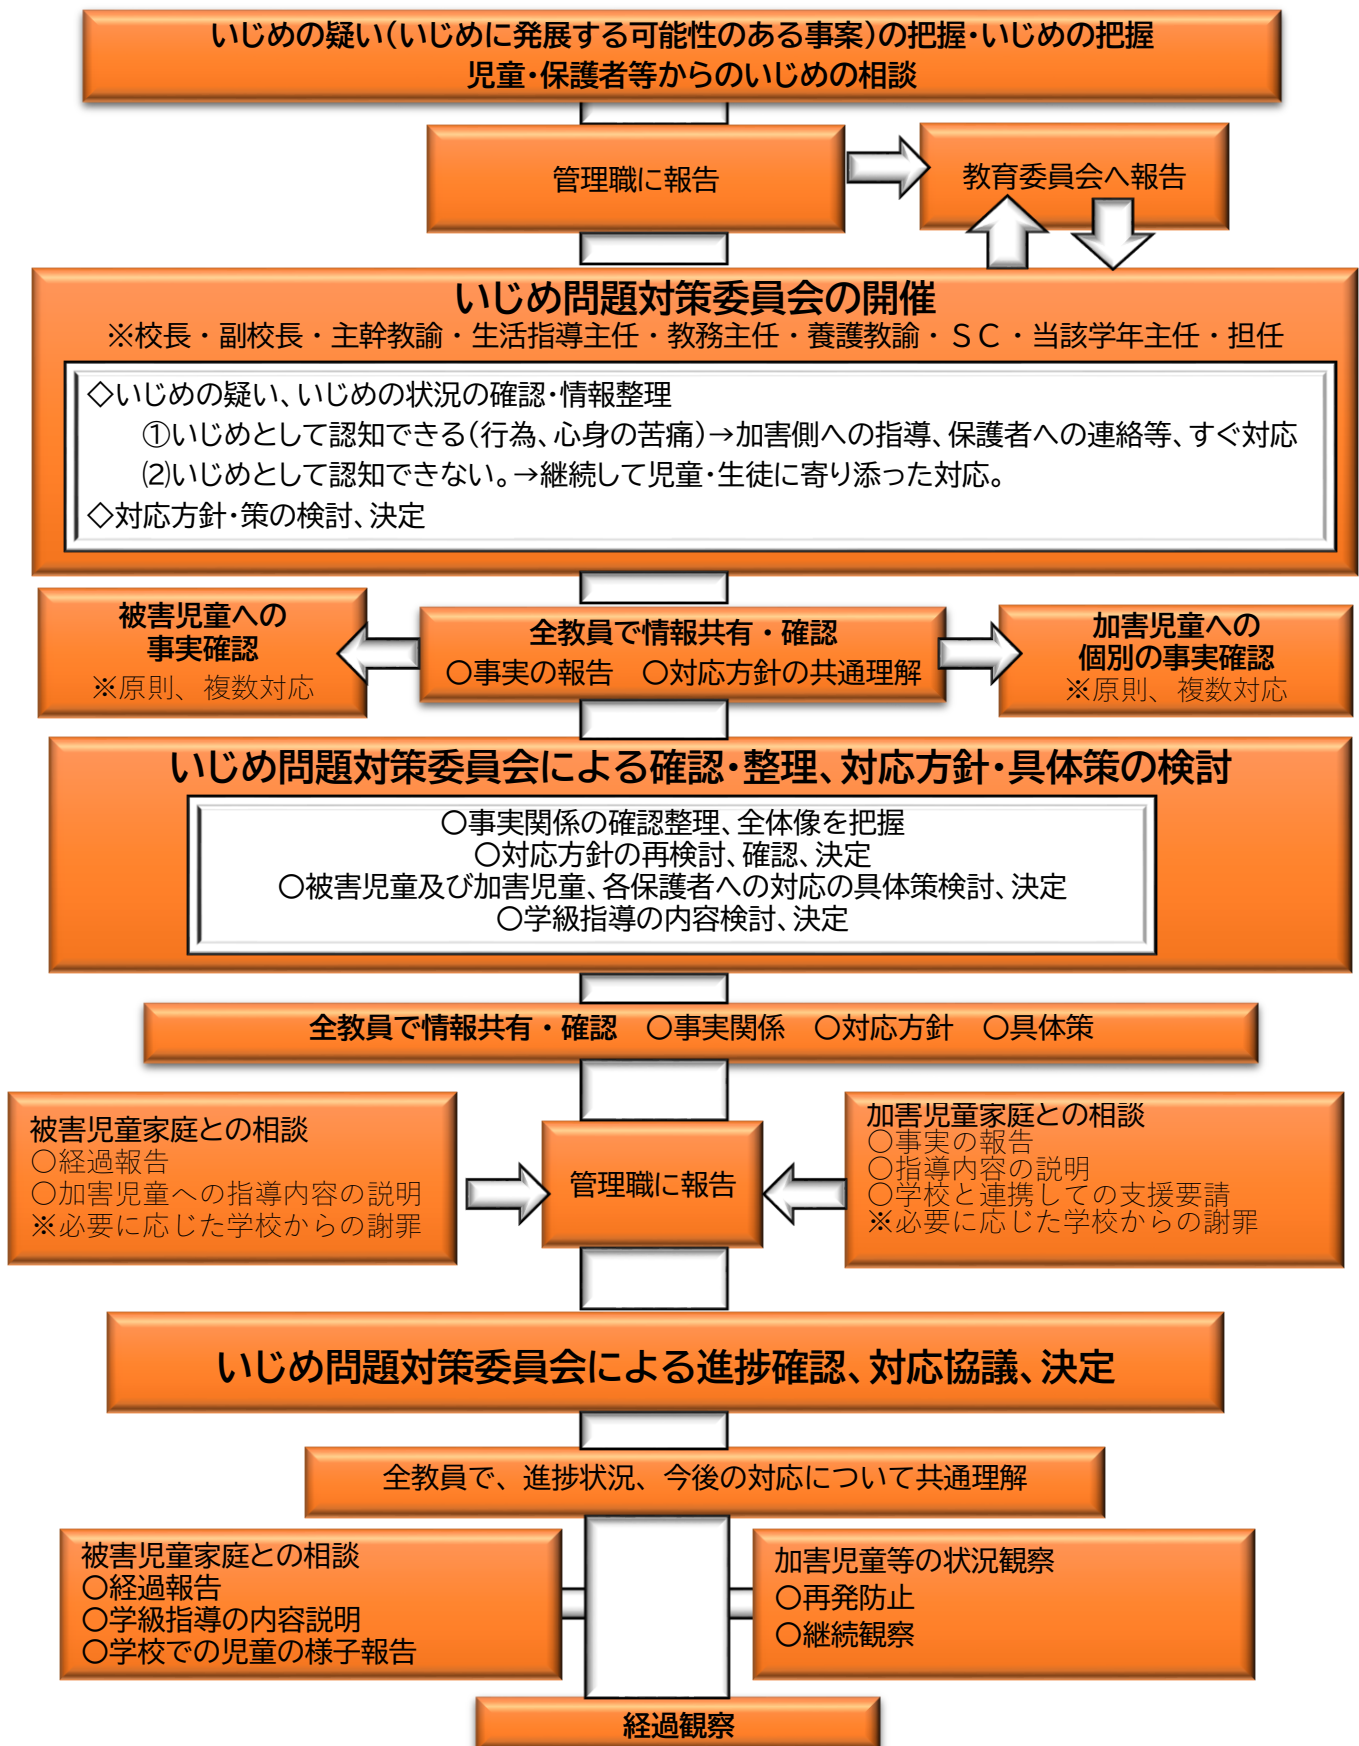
いじめの疑い(いじめに発展する可能性のある事案)の把握・いじめの把握
児童・保護者等からのいじめの相談

管理職に報告

教育委員会へ報告

いじめ問題対策委員会の開催
※校長・副校長・主幹教諭・生活指導主任・教務主任・養護教諭・ＳＣ・当該学年主任・担任

◇いじめの疑い、いじめの状況の確認・情報整理
①いじめとして認知できる(行為、心身の苦痛)→加害側への指導、保護者への連絡等、すぐ対応
⑵いじめとして認知できない。→継続して児童・生徒に寄り添った対応。
◇対応方針・策の検討、決定

被害児童への
事実確認
※原則、複数対応

全教員で情報共有・確認
〇事実の報告　〇対応方針の共通理解

加害児童への
個別の事実確認
※原則、複数対応

いじめ問題対策委員会による確認・整理、対応方針・具体策の検討

〇事実関係の確認整理、全体像を把握
〇対応方針の再検討、確認、決定
〇被害児童及び加害児童、各保護者への対応の具体策検討、決定
〇学級指導の内容検討、決定

全教員で情報共有・確認　〇事実関係　〇対応方針　〇具体策

被害児童家庭との相談
〇経過報告
〇加害児童への指導内容の説明
※必要に応じた学校からの謝罪

管理職に報告

加害児童家庭との相談
〇事実の報告
〇指導内容の説明
〇学校と連携しての支援要請
※必要に応じた学校からの謝罪

いじめ問題対策委員会による進捗確認、対応協議、決定

全教員で、進捗状況、今後の対応について共通理解

被害児童家庭との相談
〇経過報告
〇学級指導の内容説明
〇学校での児童の様子報告

加害児童等の状況観察
〇再発防止
〇継続観察

経過観察